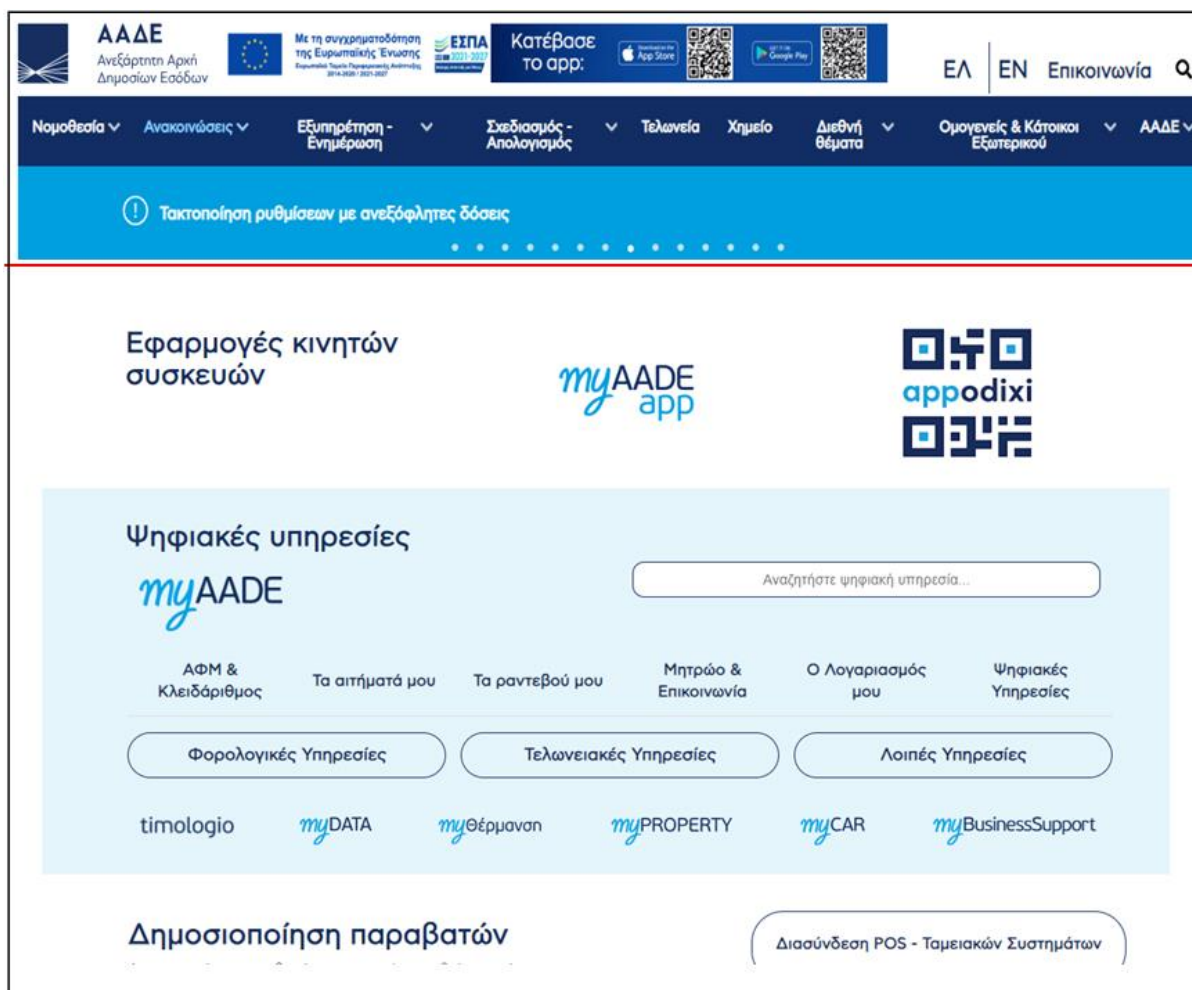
ΑΑΔΕ
Ανεξάρτητη Αρχή Δημοσίων Εσόδων

Με τη συγχρηματοδότηση της Ευρωπαϊκής Ένωσης
Ευρωπαϊκό Ταμείο Περιφερειακής Ανάπτυξης 2014-2020 / 2021-2027

ΕΣΠΑ 2021-2027

Κατέβασε το app:

App Store

Google Play

ΕΛ EN Επικοινωνία

Νομοθεσία Ανακοινώσεις Εξυπηρέτηση - Ενημέρωση Σχεδιασμός - Απολογισμός Τελωνεία Χημείο Διεθνή θέματα Ομογενείς & Κάτοικοι Εξωτερικού ΑΑΔΕ

Τακτοποίηση ρυθμίσεων με ανεξόφλητες δόσεις

Εφαρμογές κινητών συσκευών

myAADE app

appodixi

Ψηφιακές υπηρεσίες

myAADE

Αναζητήστε ψηφιακή υπηρεσία...

ΑΦΜ & Κλειδάριθμος
Τα αιτήματά μου
Τα ραντεβού μου
Μητρώο & Επικοινωνία
Ο Λογαριασμός μου
Ψηφιακές Υπηρεσίες

Φορολογικές Υπηρεσίες
Τελωνειακές Υπηρεσίες
Λοιπές Υπηρεσίες

timologio
myDATA
myΘέρμανση
myPROPERTY
myCAR
myBusinessSupport

Δημοσιοποίηση παραβατών

Διασύνδεση POS - Ταμειακών Συστημάτων